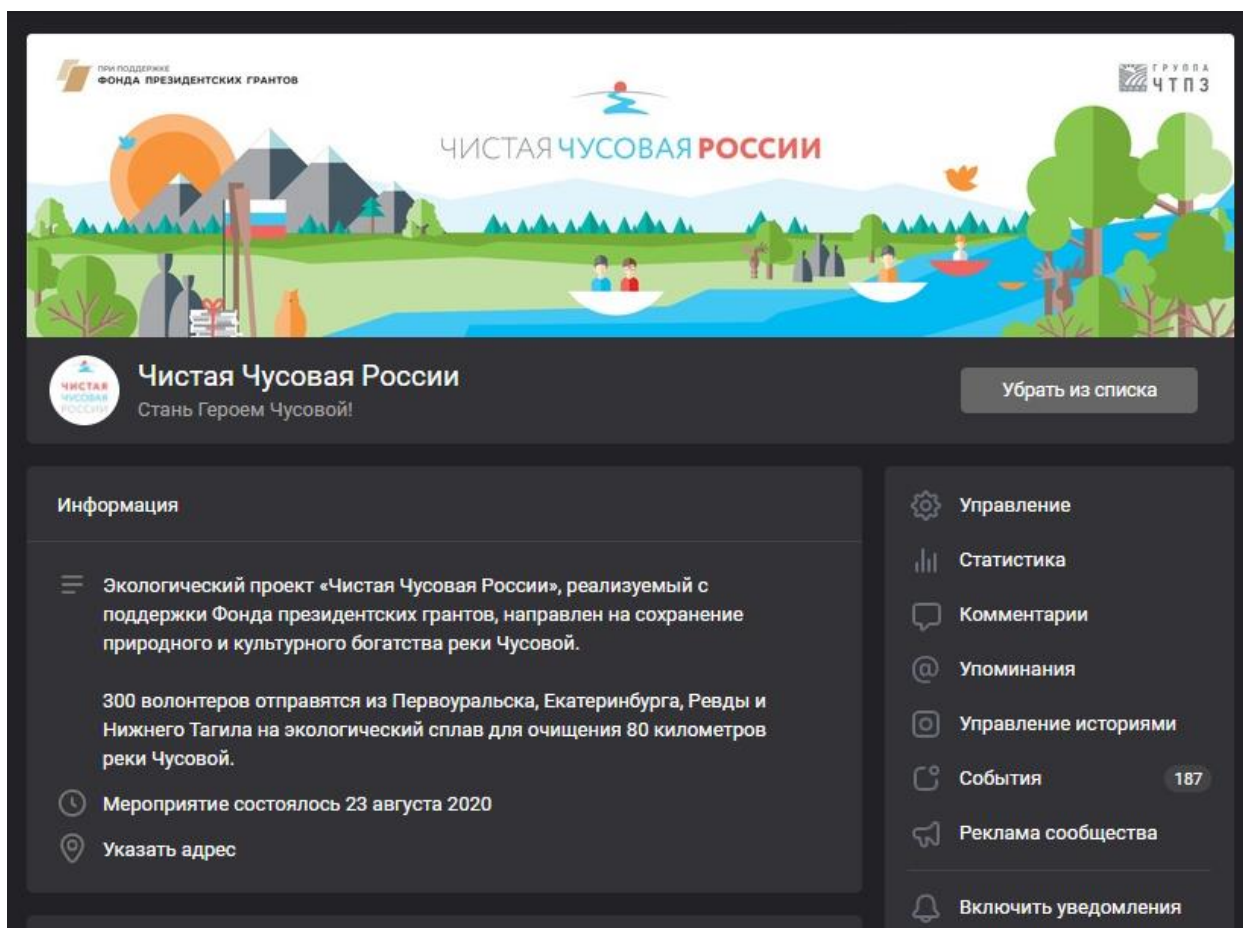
ПРИ ПОДДЕРЖКЕ
ФОНДА ПРЕЗИДЕНТСКИХ ГРАНТОВ

ГРУППА
ЧТПЗ

ЧИСТАЯ ЧУСОВАЯ РОССИИ

ЧИСТАЯ ЧУСОВАЯ РОССИИ

Чистая Чусовая России
Стань Героем Чусовой!

Убрать из списка

Информация

Экологический проект «Чистая Чусовая России», реализуемый с поддержки Фонда президентских грантов, направлен на сохранение природного и культурного богатства реки Чусовой.

300 волонтеров отправятся из Первоуральска, Екатеринбурга, Ревды и Нижнего Тагила на экологический сплав для очищения 80 километров реки Чусовой.

Мероприятие состоялось 23 августа 2020

Указать адрес

Управление
Статистика
Комментарии
Упоминания
Управление историями
События 187
Реклама сообщества
Включить уведомления